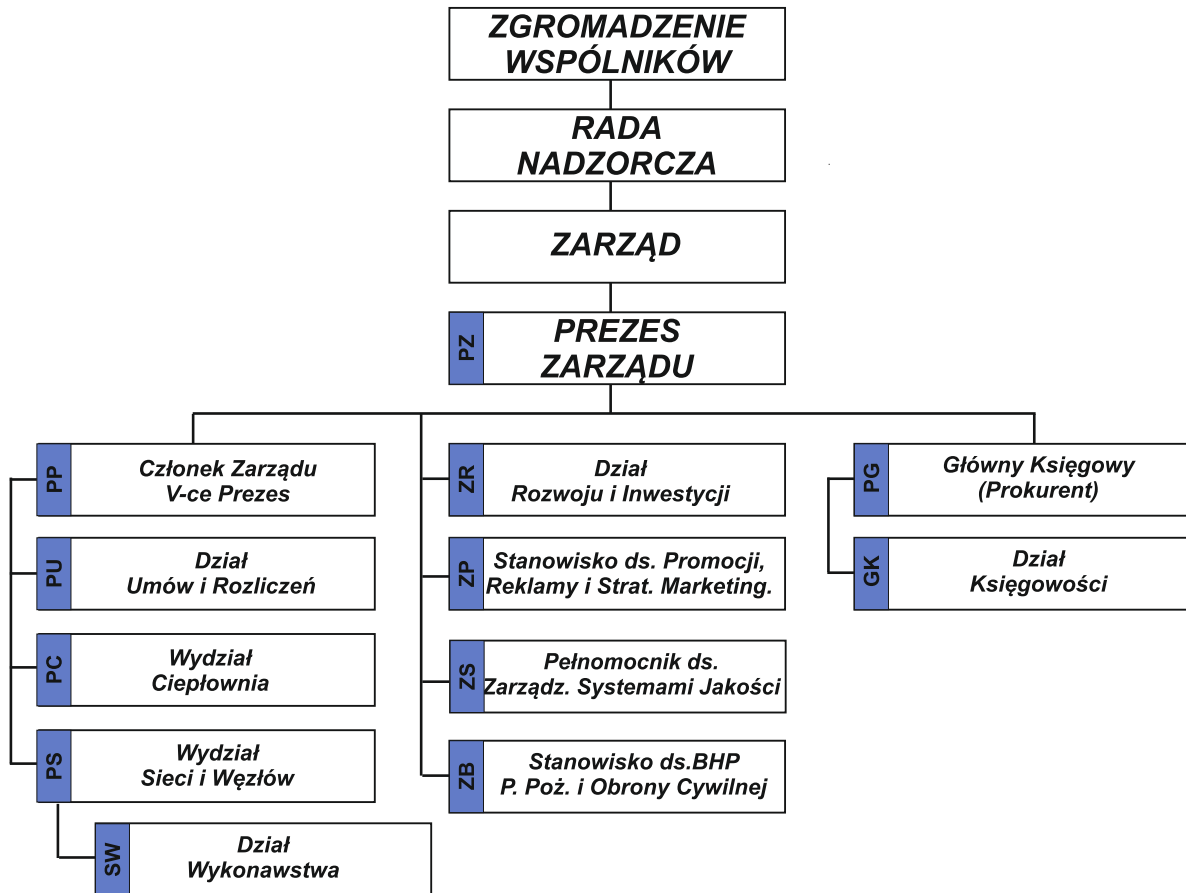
ZGROMADZENIE WSPÓLNIKÓW

RADA NADZORCZA

ZARZĄD

PZ PREZES ZARZĄDU

PP Członek Zarządu V-ce Prezes

PU Dział Umów i Rozliczeń

PC Wydział Ciepłownia

PS Wydział Sieci i Węzłów

SW Dział Wykonawstwa

ZR Dział Rozwoju i Inwestycji

ZP Stanowisko ds. Promocji, Reklamy i Strat. Marketing.

ZS Pełnomocnik ds. Zarządz. Systemami Jakości

ZB Stanowisko ds.BHP P. Poż. i Obrony Cywilnej

PG Główny Księgowy (Prokurent)

GK Dział Księgowości